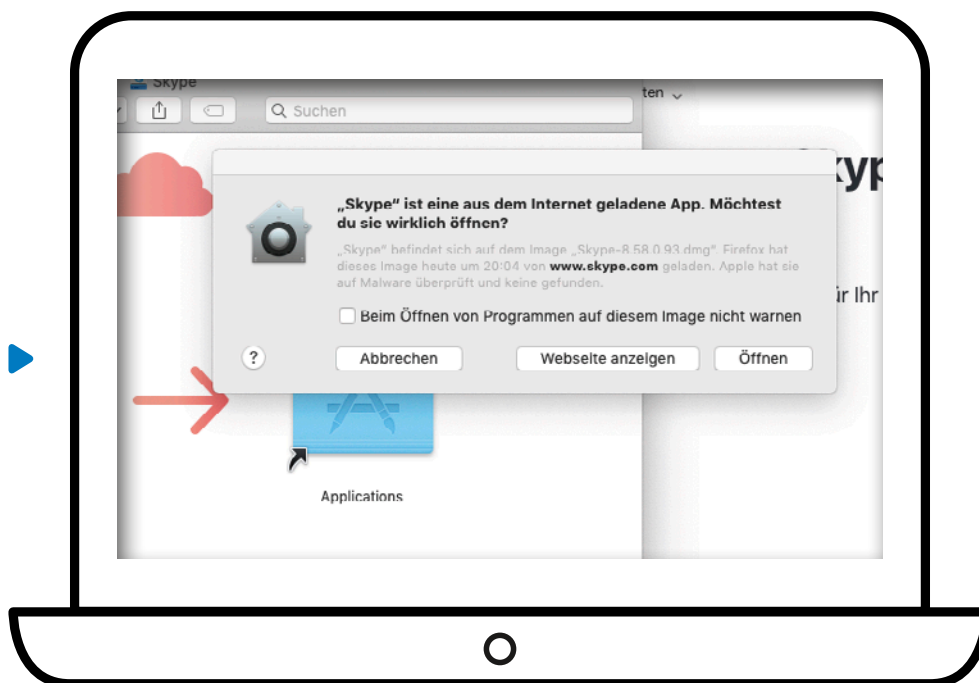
Skype

Suchen

ten

kyp

ir Ihr

„Skype" ist eine aus dem Internet geladene App. Möchtest du sie wirklich öffnen?

„Skype" befindet sich auf dem Image „Skype-8.58.0.93.dmg". Firefox hat dieses Image heute um 20:04 von www.skype.com geladen. Apple hat sie auf Malware überprüft und keine gefunden.

Beim Öffnen von Programmen auf diesem Image nicht warnen

?

Abbrechen

Webseite anzeigen

Öffnen

Applications